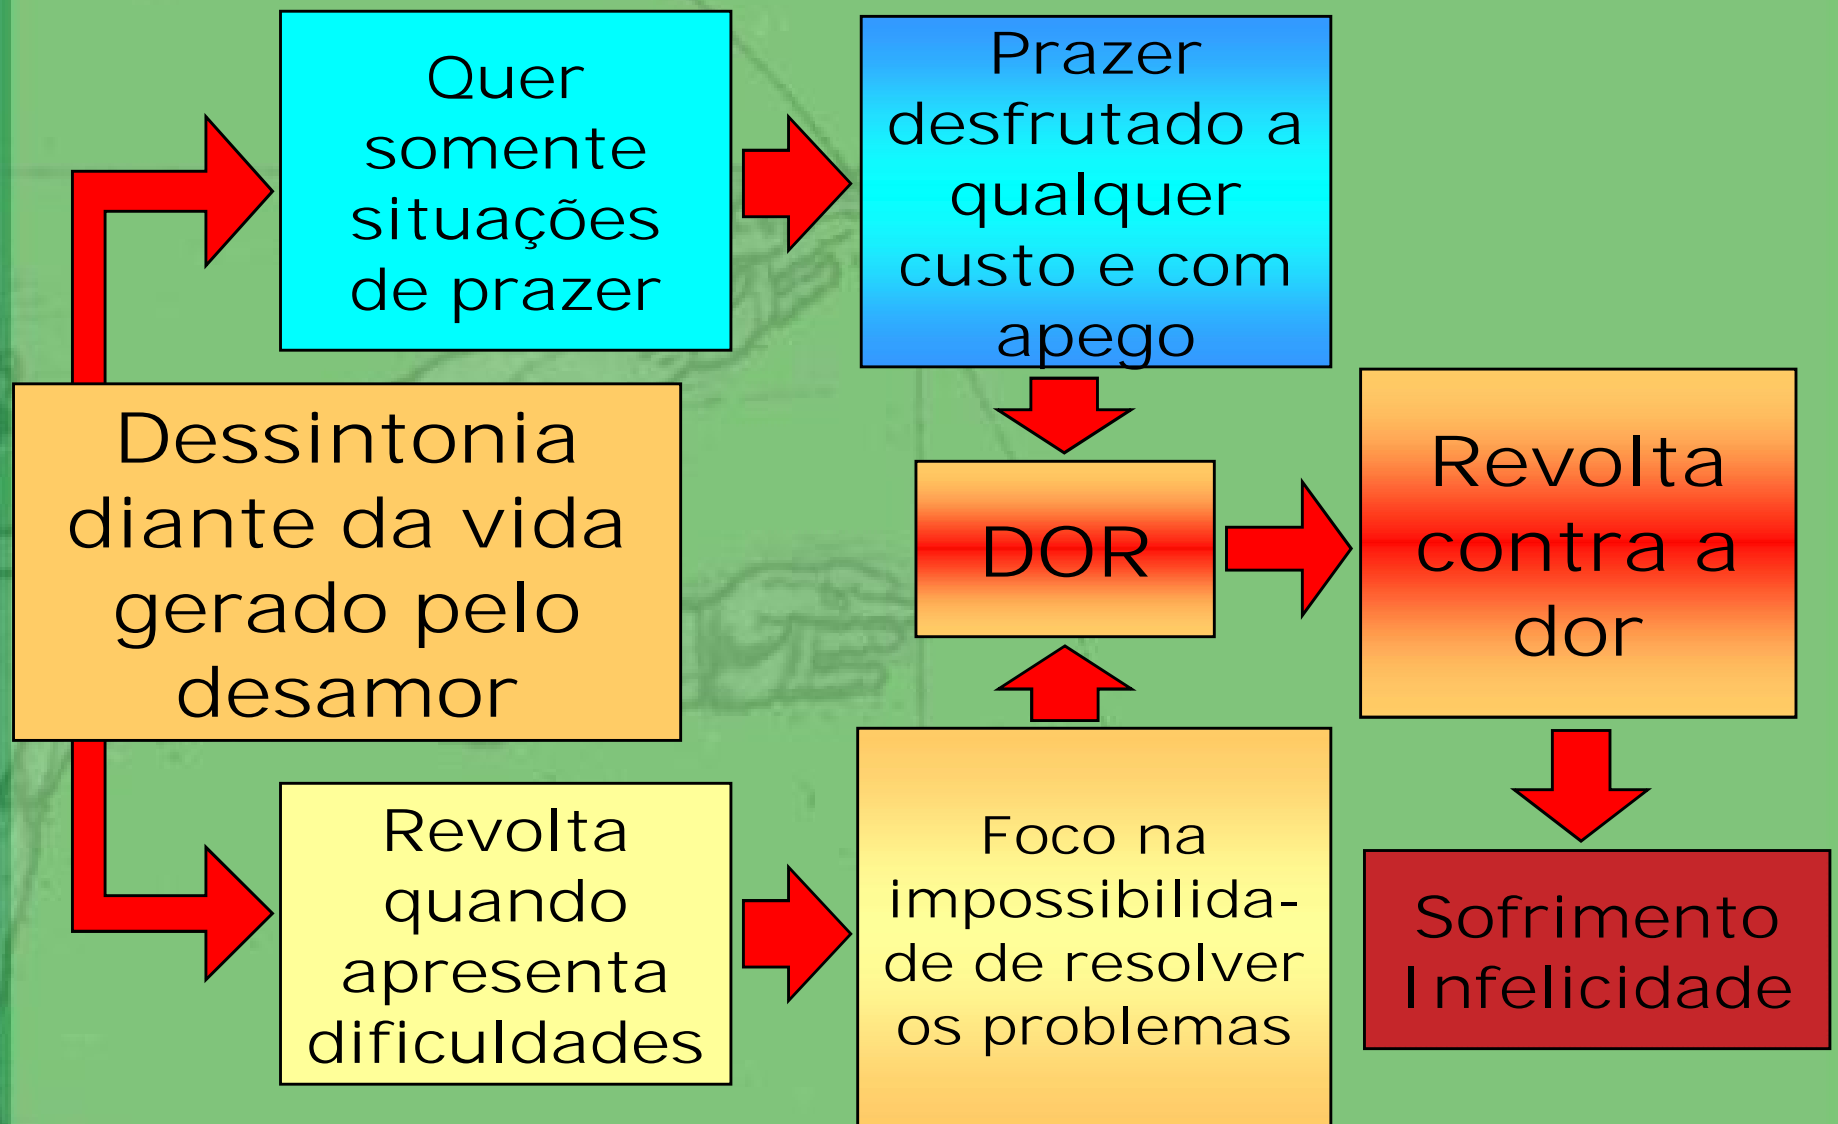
Quer somente situações de prazer

Prazer desfrutado a qualquer custo e com apego

Dessintonia diante da vida gerado pelo desamor

DOR

Revolta contra a dor

Revolta quando apresenta dificuldades

Foco na impossibilidade de resolver os problemas

Sofrimento Infelicidade